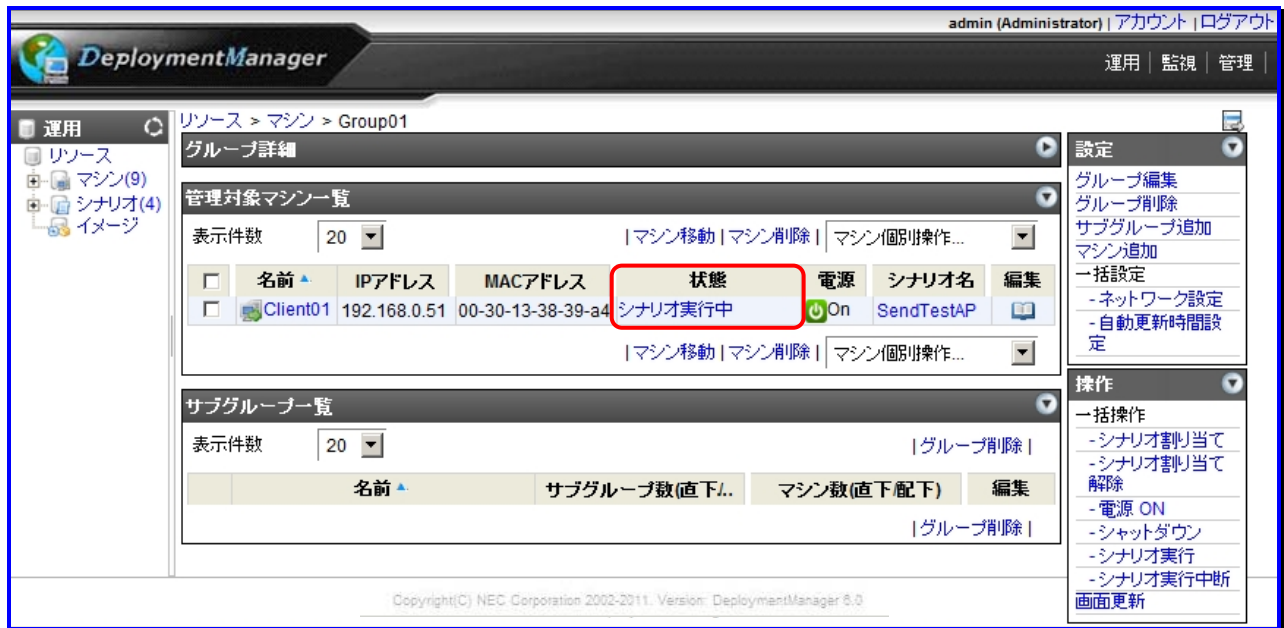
admin (Administrator) | アカウント | ログアウト

DeploymentManager

運用 | 監視 | 管理

運用

リソース
マシン(9)
シナリオ(4)
イメージ

リソース > マシン > Group01

グループ詳細

管理対象マシン一覧

表示件数 20

| マシン移動 | マシン削除 | マシン個別操作...

| | 名前 | IPアドレス | MACアドレス | 状態 | 電源 | シナリオ名 | 編集 |
|---|---|---|---|---|---|---|---|
| | Client01 | 192.168.0.51 | 00-30-13-38-39-a4 | シナリオ実行中 | On | SendTestAP | |

| マシン移動 | マシン削除 | マシン個別操作...

サブグループ一覧

表示件数 20

| グループ削除 |

| | 名前 | サブグループ数(直下/.. | マシン数(直下/配下) | 編集 |
|---|---|---|---|---|

| グループ削除 |

設定
グループ編集
グループ削除
サブグループ追加
マシン追加
一括設定
- ネットワーク設定
- 自動更新時間設定

操作
一括操作
- シナリオ割り当て
- シナリオ割り当て解除
- 電源 ON
- シャットダウン
- シナリオ実行
- シナリオ実行中断
画面更新

Copyright(C) NEC Corporation 2002-2011. Version: DeploymentManager 6.0